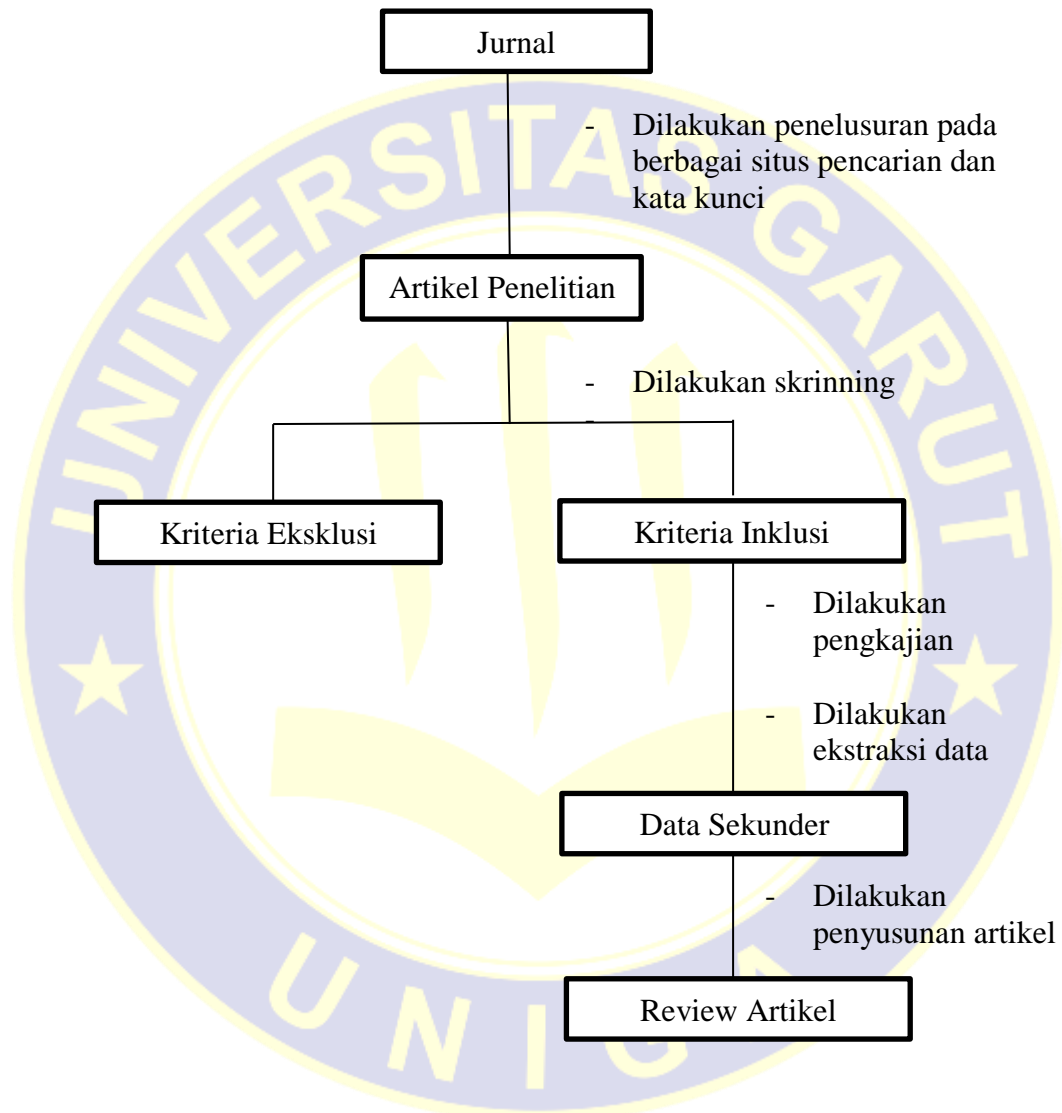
Jurnal

- Dilakukan penelusuran pada berbagai situs pencarian dan kata kunci

Artikel Penelitian

- Dilakukan skrinning
-

Kriteria Eksklusi

Kriteria Inklusi

- Dilakukan pengkajian

- Dilakukan ekstraksi data

Data Sekunder

- Dilakukan penyusunan artikel

Review Artikel

UNIVERSITAS GARUT

UNIGA